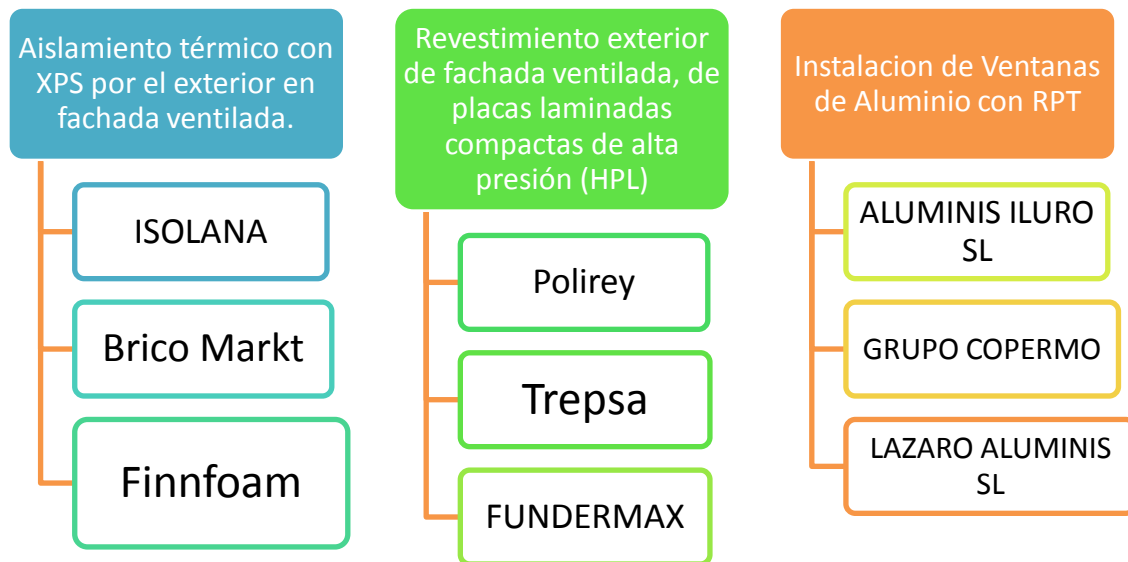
Aislamiento térmico con XPS por el exterior en fachada ventilada.

ISOLANA

Brico Markt

Finnfoam

Revestimiento exterior de fachada ventilada, de placas laminadas compactas de alta presión (HPL)

Polirey

Trepsa

FUNDERMAX

Instalacion de Ventanas de Aluminio con RPT

ALUMINIS ILURO SL

GRUPO COPERMO

LAZARO ALUMINIS SL